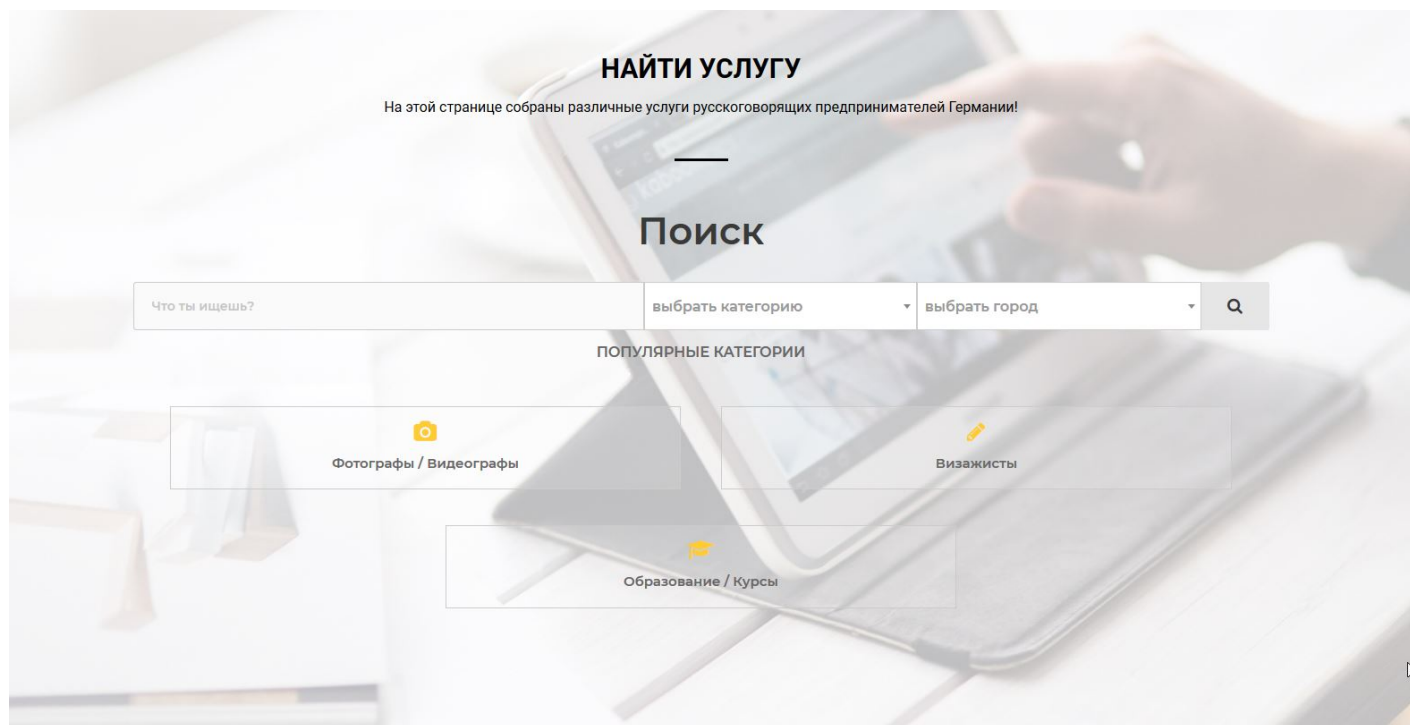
НАЙТИ УСЛУГУ

На этой странице собраны различные услуги русскоговорящих предпринимателей Германии!

Поиск

Что ты ищешь?

выбрать категорию

выбрать город

ПОПУЛЯРНЫЕ КАТЕГОРИИ

Фотографы / Видеографы

Визажисты

Образование / Курсы